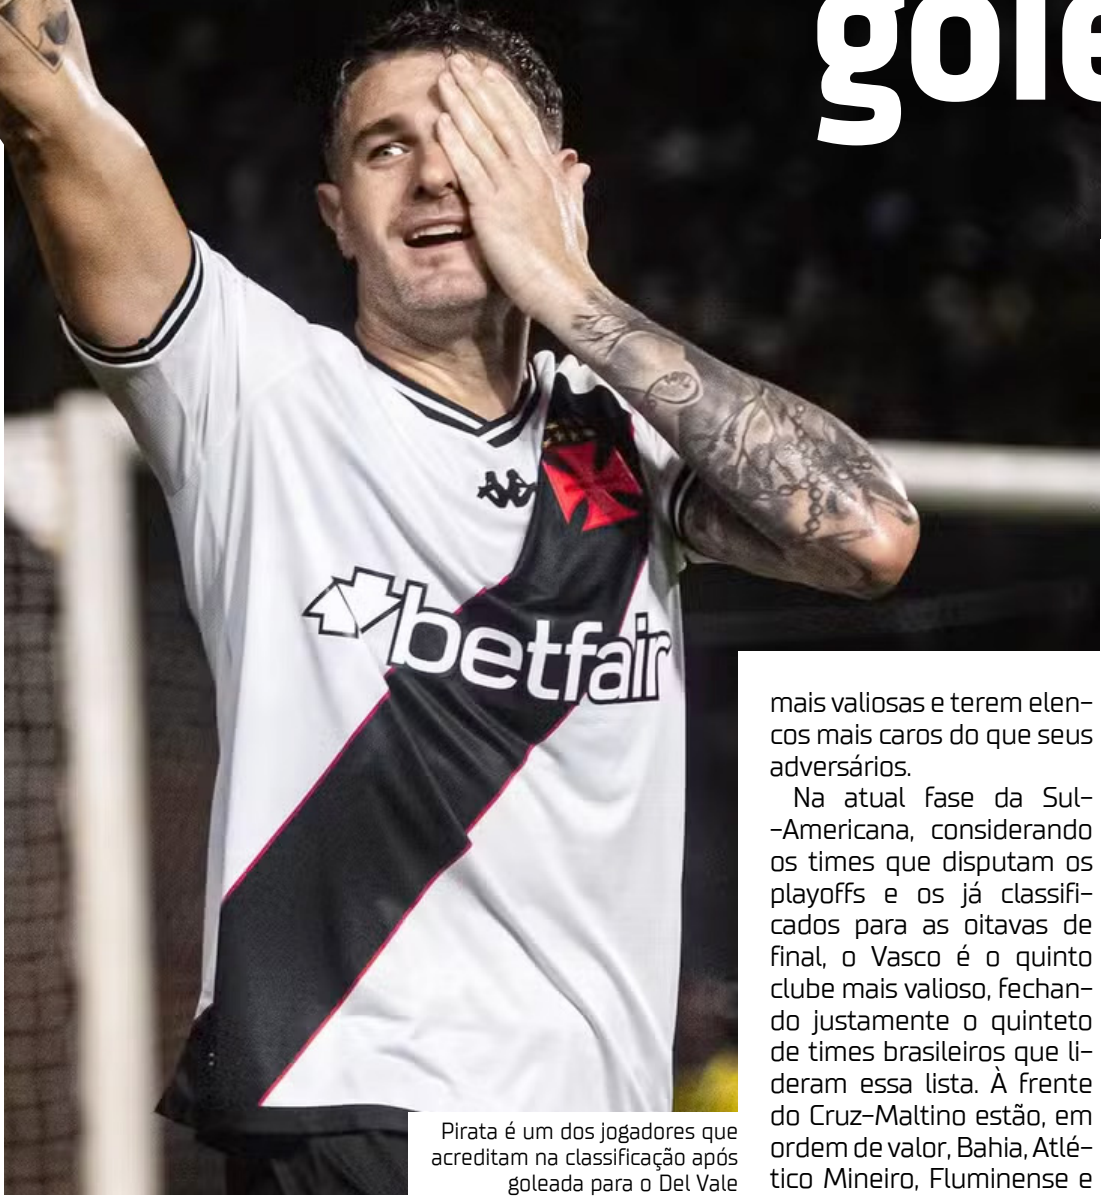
gole

betfair

mais valiosas e terem elencos mais caros do que seus adversários.

Na atual fase da Sul-Americana, considerando os times que disputam os playoffs e os já classificados para as oitavas de final, o Vasco é o quinto clube mais valioso, fechando justamente o quinteto de times brasileiros que lideram essa lista. À frente do Cruz-Maltino estão, em ordem de valor, Bahia, Atlético Mineiro, Fluminense e

Pirata é um dos jogadores que acreditam na classificação após goleada para o Del Vale